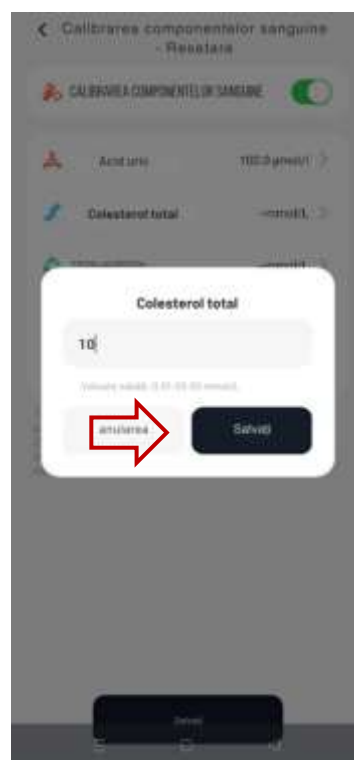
Calibrarea componentelor sanguine - Resetare

CALIBRAREA COMPONENTELOR SANGUINE

Acid uric 100.0 μmol/L

Colesterol total --mmol/L

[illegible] --mmol/L

Colesterol total

10

Valoare validă: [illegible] mmol/L

anularea

Salvați

Salvați